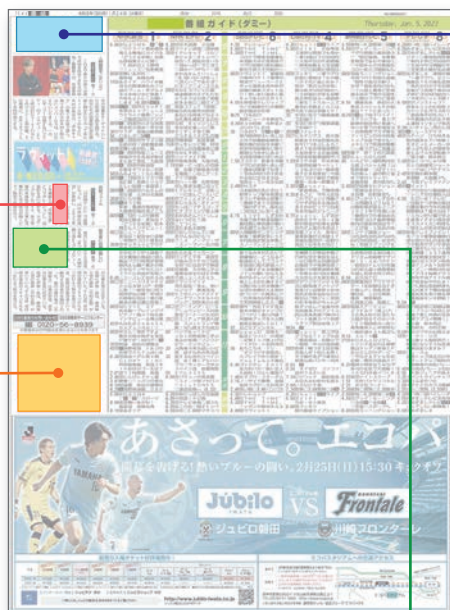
番組ガイド(ダミー)
Thursday, Jan. 5, 2023
1
2
6
4
5
8
0120-56-8939
あさって。エコパ
最後を制する!熱いブルーの闘い。2月25日(日)15:30 キックオフ
Jubilo
VS
Frontale
ジュビロ磐田
川崎フロンターレ
https://www.jubilo-iwata.co.jp